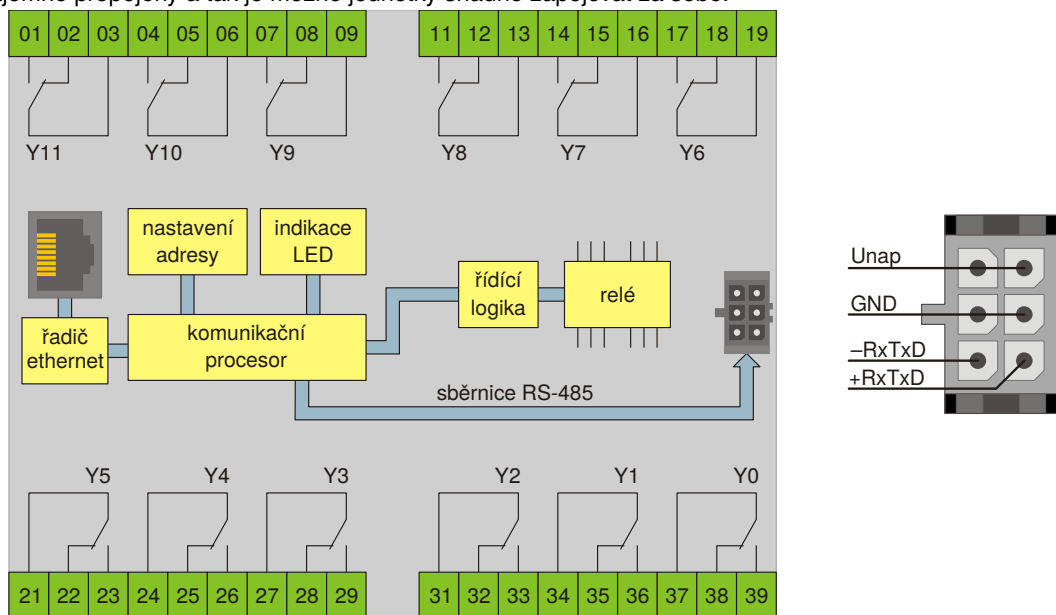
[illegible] propojeny a tak je možné jednotky snadno zapojovat za sebe.

01 02 03 04 05 06 07 08 09 11 12 13 14 15 16 17 18 19

Y11 Y10 Y9 Y8 Y7 Y6

nastavení adresy

indikace LED

řídící logika

relé

řadič ethernet

komunikační procesor

sběrnice RS-485

Y5 Y4 Y3 Y2 Y1 Y0

21 22 23 24 25 26 27 28 29 31 32 33 34 35 36 37 38 39

Unap
GND
–RxTxD
+RxTxD